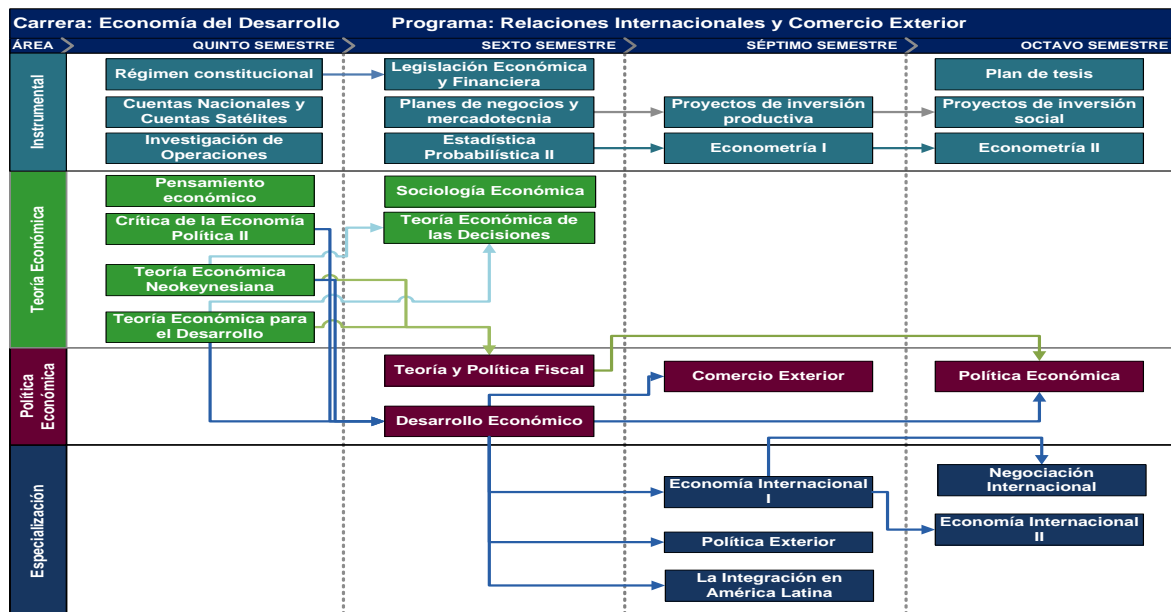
Carrera: Economía del Desarrollo Programa: Relaciones Internacionales y Comercio Exterior

ÁREA | QUINTO SEMESTRE | SEXTO SEMESTRE | SÉPTIMO SEMESTRE | OCTAVO SEMESTRE

Instrumental

Régimen constitucional
Cuentas Nacionales y Cuentas Satélites
Investigación de Operaciones
Legislación Económica y Financiera
Planes de negocios y mercadotecnia
Estadística Probabilística II
Proyectos de inversión productiva
Econometría I
Plan de tesis
Proyectos de inversión social
Econometría II

Teoría Económica

Pensamiento económico
Crítica de la Economía Política II
Teoría Económica Neokeynesiana
Teoría Económica para el Desarrollo
Sociología Económica
Teoría Económica de las Decisiones

Política Económica

Teoría y Política Fiscal
Desarrollo Económico
Comercio Exterior
Política Económica

Especialización

Economía Internacional I
Política Exterior
La Integración en América Latina
Negociación Internacional
Economía Internacional II